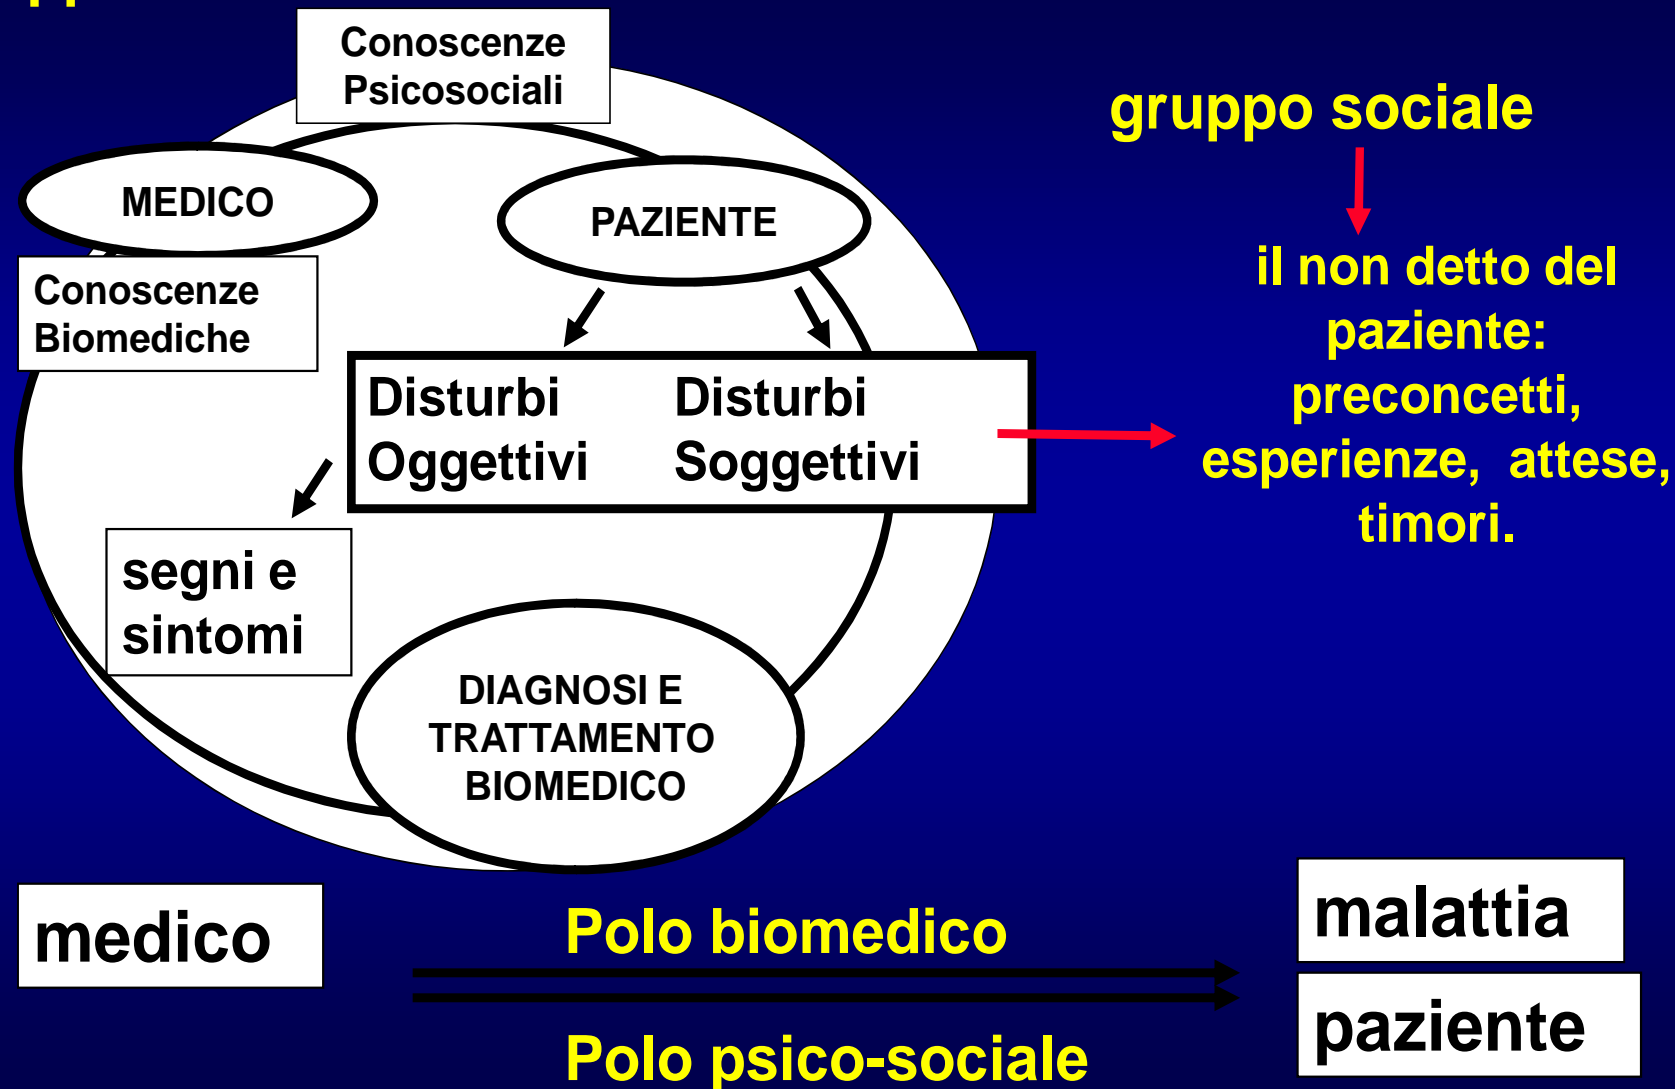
Conoscenze Psicosociali

MEDICO

PAZIENTE

Conoscenze Biomediche

Disturbi Oggettivi

Disturbi Soggettivi

segni e sintomi

DIAGNOSI E TRATTAMENTO BIOMEDICO

gruppo sociale

il non detto del paziente: preconcetti, esperienze, attese, timori.

medico

Polo biomedico

Polo psico-sociale

malattia

paziente